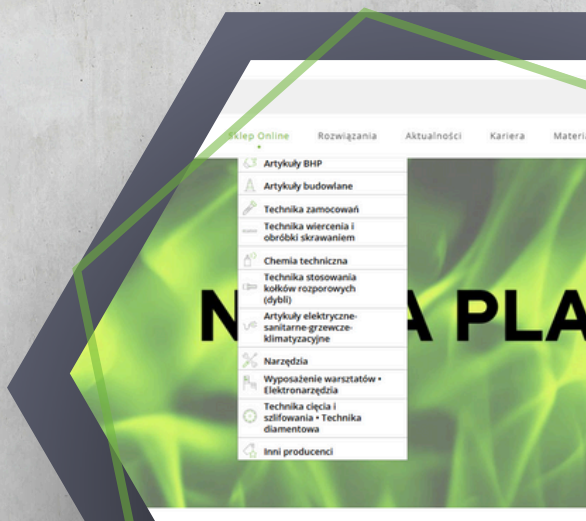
Sklep Online Rozwiązania Aktualności Kariera Materi

Artykuły BHP
Artykuły budowlane
Technika zamocowań
Technika wiercenia i obróbki skrawaniem
Chemia techniczna
Technika stosowania kołków rozporowych (dybli)
Artykuły elektryczne-sanitarne-grzewcze-klimatyzacyjne
Narzędzia
Wyposażenie warsztatów • Elektronarzędzia
Technika cięcia i szlifowania • Technika diamentowa
Inni producenci

N A PLA